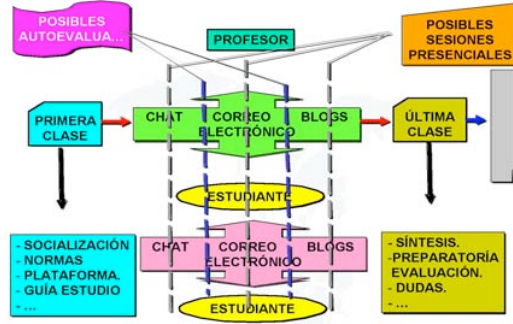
POSIBLES AUTOEVALUA...

PROFESOR

POSIBLES SESIONES PRESENCIALES

PRIMERA CLASE

CHAT

CORREO ELECTRÓNICO

BLOGS

ÚLTIMA CLASE

ESTUDIANTE

CHAT

CORREO ELECTRÓNICO

BLOGS

ESTUDIANTE

- SOCIALIZACIÓN
- NORMAS
- PLATAFORMA.
- GUÍA ESTUDIO
- ...

- SÍNTESIS.
-PREPARATORÍA EVALUACIÓN.
- DUDAS.
- ...